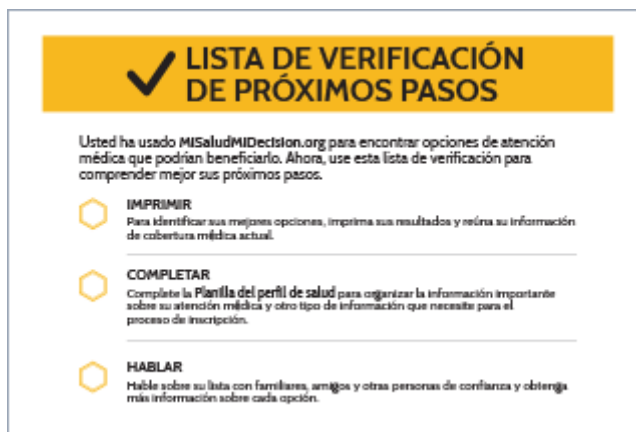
LISTA DE VERIFICACIÓN DE PRÓXIMOS PASOS

Usted ha usado MISaludMIDecision.org para encontrar opciones de atención médica que podrían beneficiarlo. Ahora, use esta lista de verificación para comprender mejor sus próximos pasos.

IMPRIMIR
Para identificar sus mejores opciones, imprima sus resultados y reúna su información de cobertura médica actual.

COMPLETAR
Complete la Planilla del perfil de salud para organizar la información importante sobre su atención médica y otro tipo de información que necesite para el proceso de inscripción.

HABLAR
Hable sobre su lista con familiares, amigos y otras personas de confianza y obtenga más información sobre cada opción.